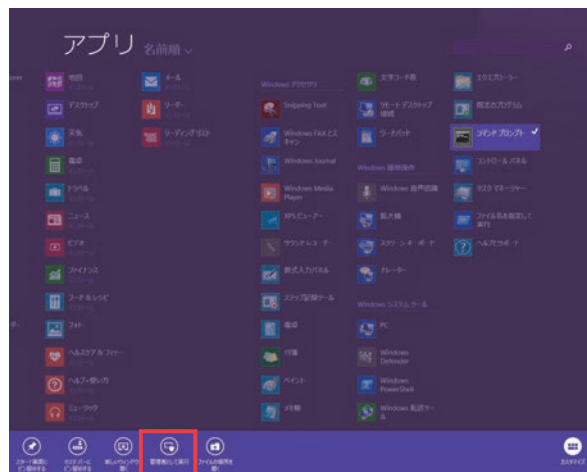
アプリ 名前順

地図

メール

Windows アクセサリ

文字コード表

エクスプローラー

デスクトップ

リーダー

Snipping Tool

リモート デスクトップ 接続

既定のプログラム

天気

リーディング リスト

Windows FAX とスキャン

ワードパッド

コマンド プロンプト

電卓

Windows Journal

Windows 簡単操作

コントロール パネル

トラベル

Windows Media Player

Windows 音声認識

タスク マネージャー

ニュース

XPS ビューアー

拡大鏡

ファイル名を指定して実行

ビデオ

サウンド レコーダー

スクリーン キーボード

ヘルプとサポート

フィットネス

数式入力パネル

ナレーター

フード & レシピ

ステップ記録ツール

Windows システム ツール

フォト

電卓

PC

ヘルスケア & フィットネス

付箋

Windows Defender

ヘルプ+使い方

ペイント

Windows PowerShell

ミュージック

メモ帳

Windows 転送ツール

スタート画面にピン留めする

タスク バーにピン留めする

新しいウィンドウで開く

管理者として実行

ファイルの場所を開く

カスタマイズ